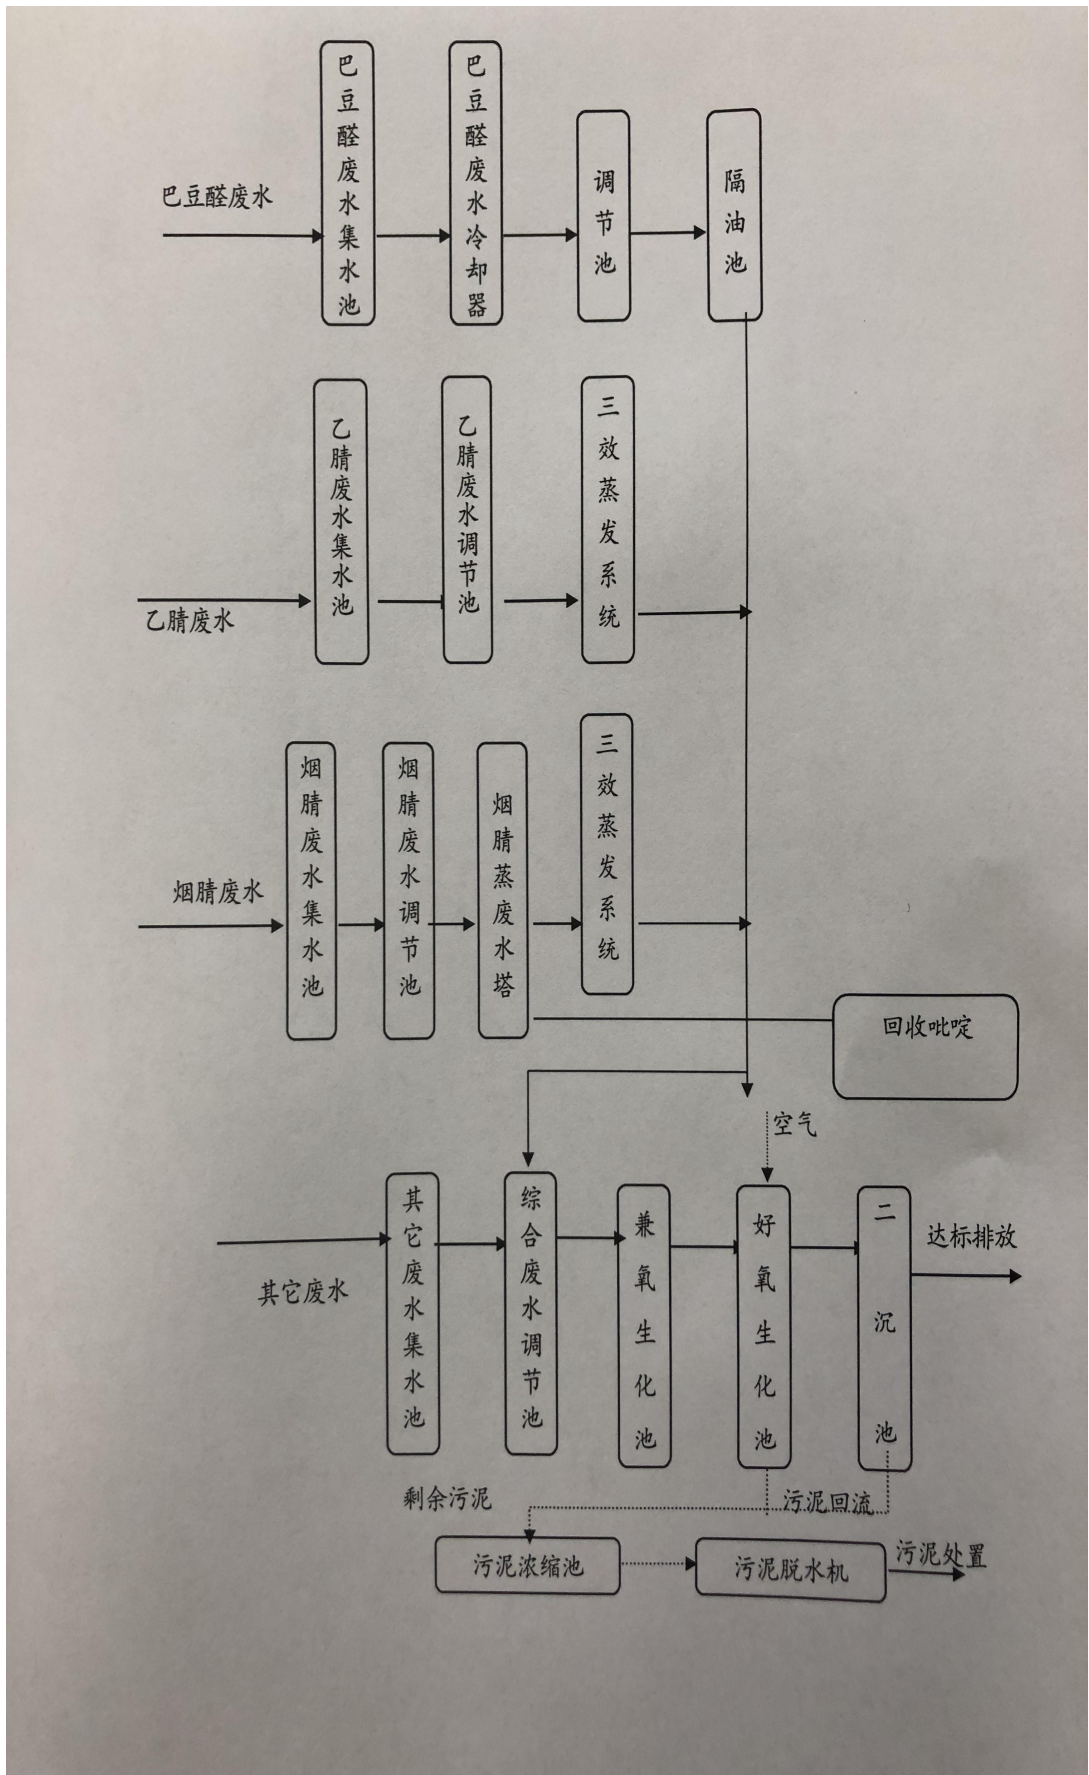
巴豆醛废水

巴豆醛废水集水池

巴豆醛废水冷却器

调节池

隔油池

乙腈废水

乙腈废水集水池

乙腈废水调节池

三效蒸发系统

烟腈废水

烟腈废水集水池

烟腈废水调节池

烟腈蒸废水塔

三效蒸发系统

回收吡啶

空气

其它废水

其它废水集水池

综合废水调节池

兼氧生化池

好氧生化池

二沉池

达标排放

剩余污泥

污泥回流

污泥浓缩池

污泥脱水机

污泥处置